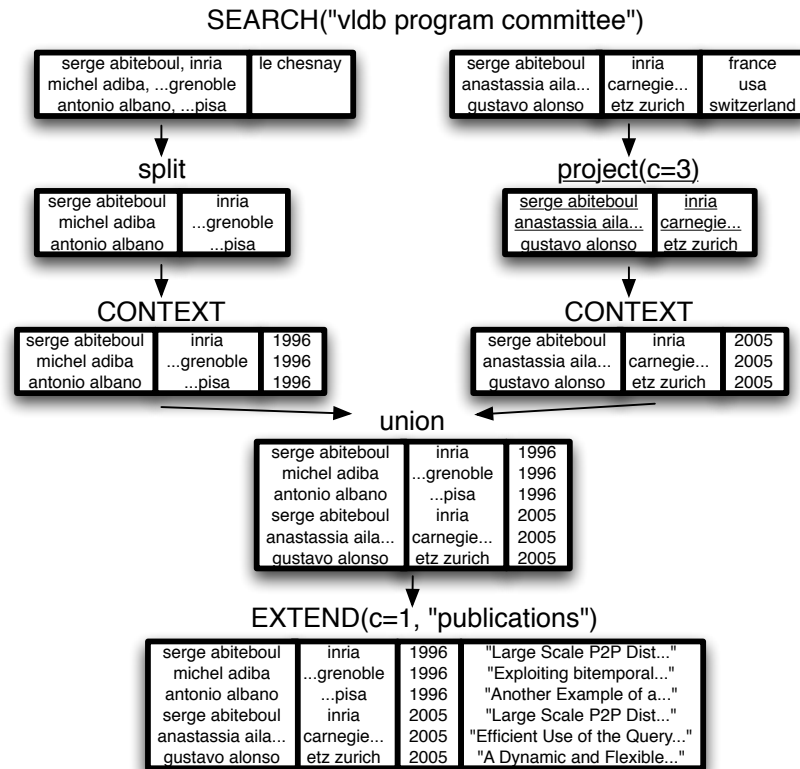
SEARCH("vldb program committee")

| serge abiteboul, inria<br>michel adiba, ...grenoble<br>antonio albano, ...pisa | le chesnay |
|---|---|

| serge abiteboul<br>anastassia aila...<br>gustavo alonso | inria<br>carnegie...<br>etz zurich | france<br>usa<br>switzerland |
|---|---|---|

split

| serge abiteboul<br>michel adiba<br>antonio albano | inria<br>...grenoble<br>...pisa |
|---|---|

project(c=3)

| serge abiteboul<br>anastassia aila...<br>gustavo alonso | inria<br>carnegie...<br>etz zurich |
|---|---|

CONTEXT

| serge abiteboul<br>michel adiba<br>antonio albano | inria<br>...grenoble<br>...pisa | 1996<br>1996<br>1996 |
|---|---|---|

CONTEXT

| serge abiteboul<br>anastassia aila...<br>gustavo alonso | inria<br>carnegie...<br>etz zurich | 2005<br>2005<br>2005 |
|---|---|---|

union

| serge abiteboul | inria | 1996 |
|---|---|---|
| michel adiba | ...grenoble | 1996 |
| antonio albano | ...pisa | 1996 |
| serge abiteboul | inria | 2005 |
| anastassia aila... | carnegie... | 2005 |
| gustavo alonso | etz zurich | 2005 |

EXTEND(c=1, "publications")

| serge abiteboul | inria | 1996 | "Large Scale P2P Dist..." |
|---|---|---|---|
| michel adiba | ...grenoble | 1996 | "Exploiting bitemporal..." |
| antonio albano | ...pisa | 1996 | "Another Example of a..." |
| serge abiteboul | inria | 2005 | "Large Scale P2P Dist..." |
| anastassia aila... | carnegie... | 2005 | "Efficient Use of the Query..." |
| gustavo alonso | etz zurich | 2005 | "A Dynamic and Flexible..." |